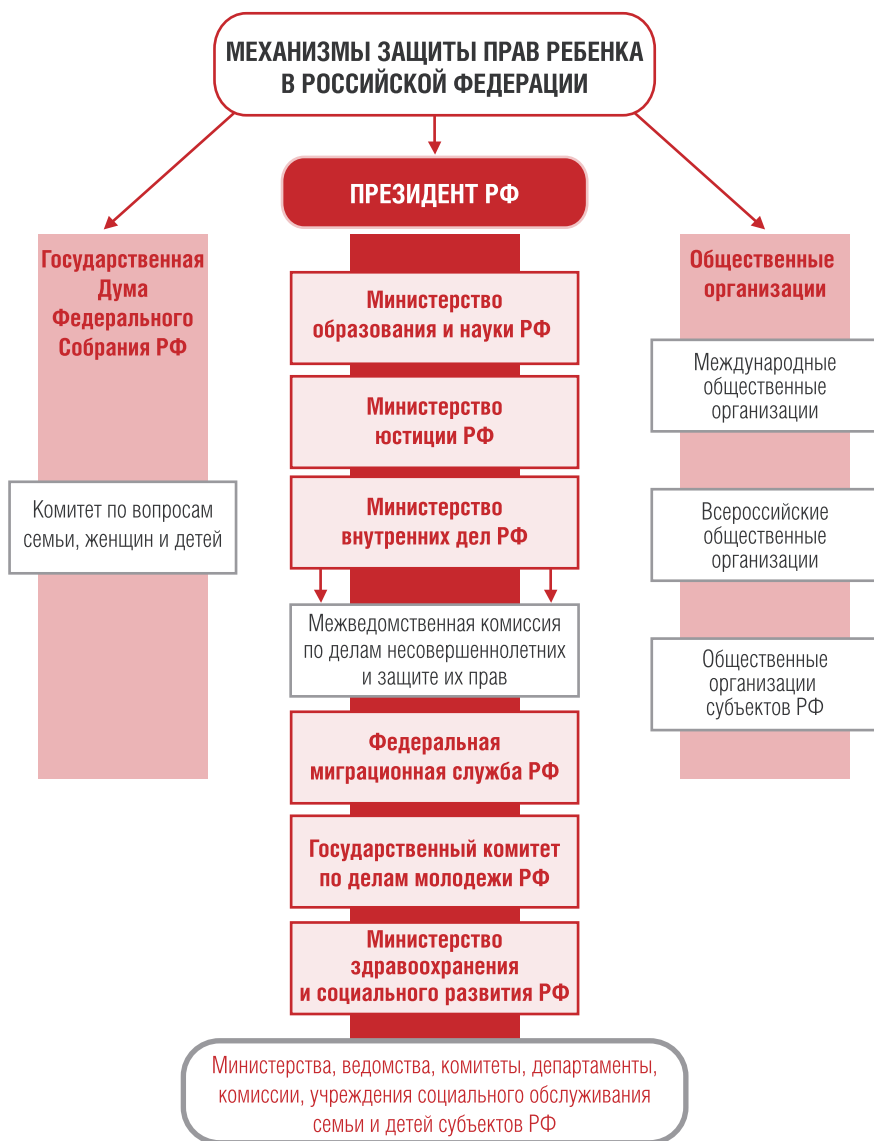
МЕХАНИЗМЫ ЗАЩИТЫ ПРАВ РЕБЕНКА В РОССИЙСКОЙ ФЕДЕРАЦИИ

ПРЕЗИДЕНТ РФ

Государственная Дума Федерального Собрания РФ

Комитет по вопросам семьи, женщин и детей

Министерство образования и науки РФ

Министерство юстиции РФ

Министерство внутренних дел РФ

Межведомственная комиссия по делам несовершеннолетних и защите их прав

Федеральная миграционная служба РФ

Государственный комитет по делам молодежи РФ

Министерство здравоохранения и социального развития РФ

Общественные организации

Международные общественные организации

Всероссийские общественные организации

Общественные организации субъектов РФ

Министерства, ведомства, комитеты, департаменты, комиссии, учреждения социального обслуживания семьи и детей субъектов РФ